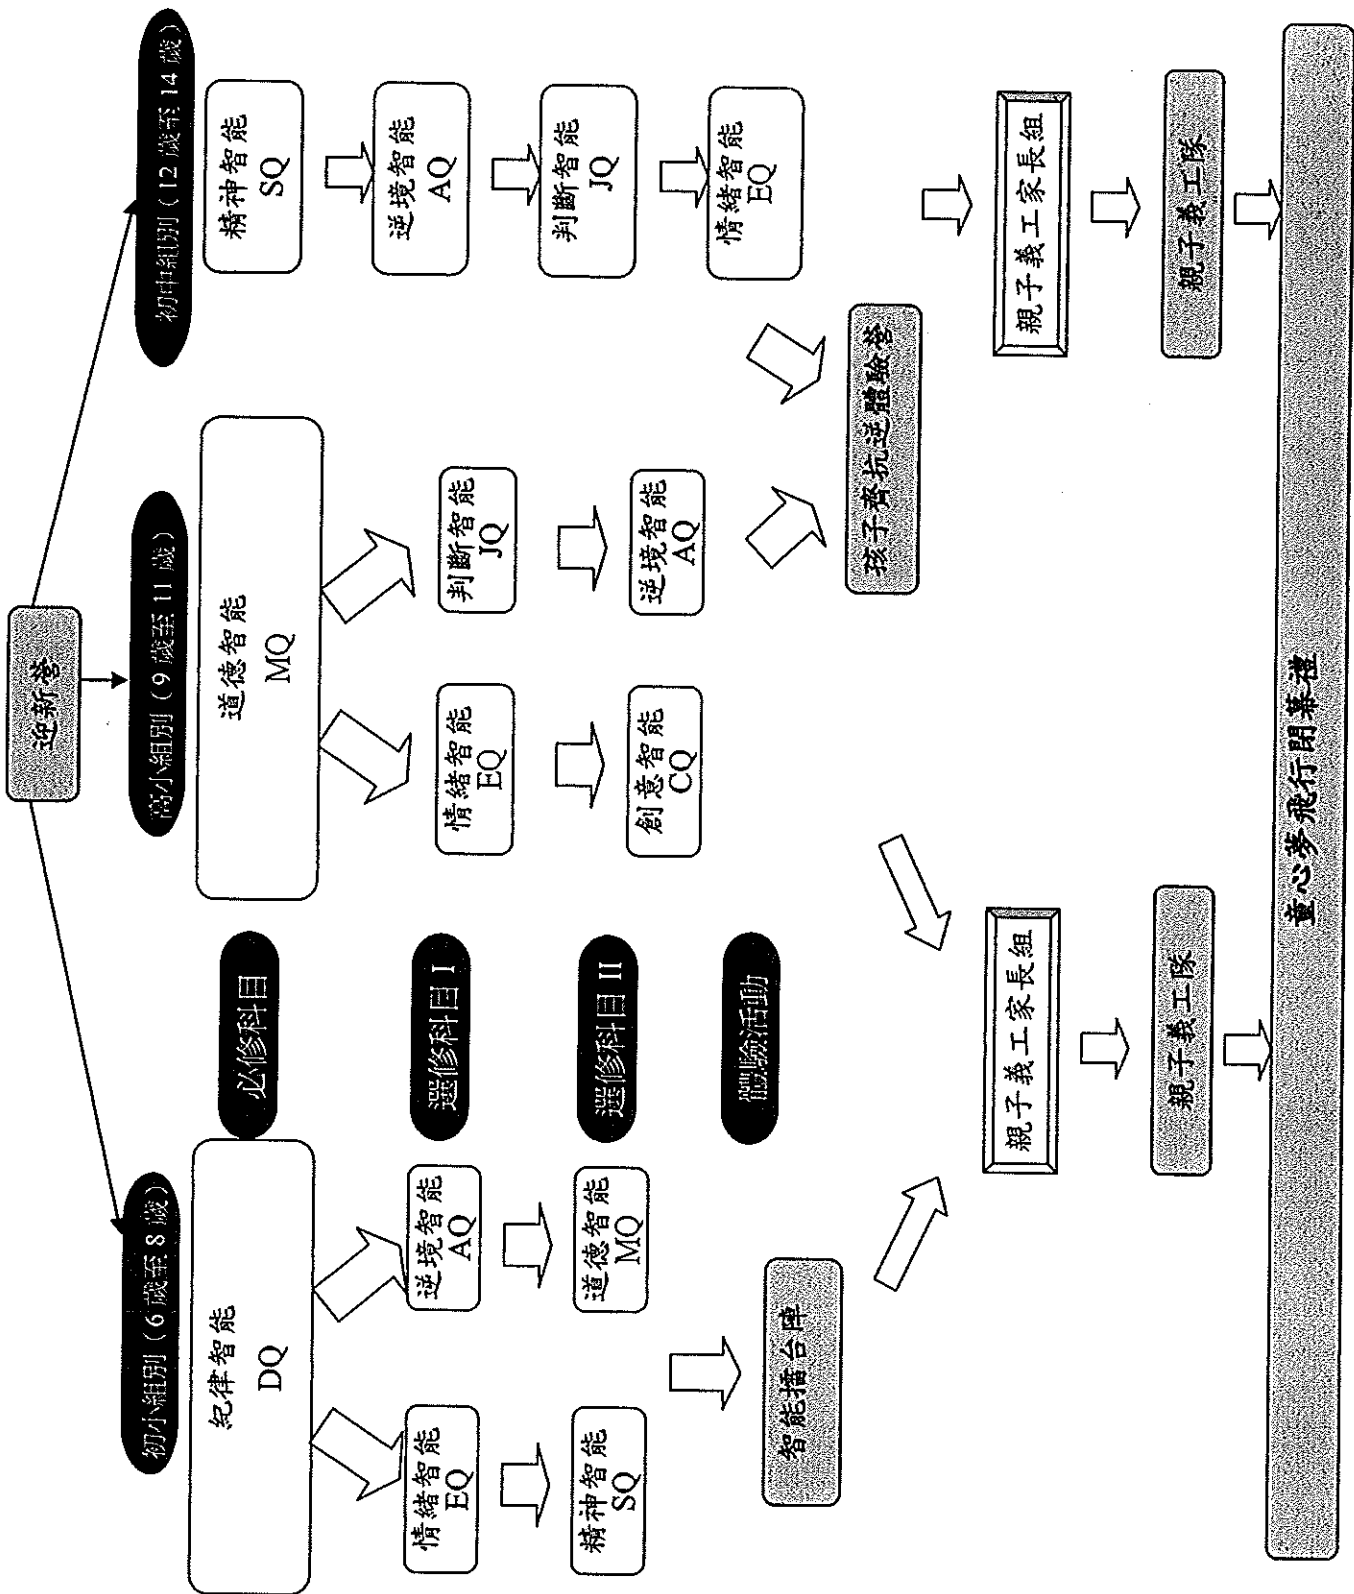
迎新營

初小組別（6歲至8歲）

紀律智能
DQ

逆境智能
AQ

道德智能
MQ

情緒智能
EQ

精神智能
SQ

智能擂台陣

必修科目

選修科目 I

選修科目 II

體驗活動

高小組別（9歲至11歲）

道德智能
MQ

判斷智能
JQ

逆境智能
AQ

情緒智能
EQ

創意智能
CQ

孩子奇坑逆體驗營

初中組別（12歲至14歲）

精神智能
SQ

逆境智能
AQ

判斷智能
JQ

情緒智能
EQ

親子義工家長組

親子義工隊

親子義工家長組

親子義工隊

童心麥飛行閉幕禮